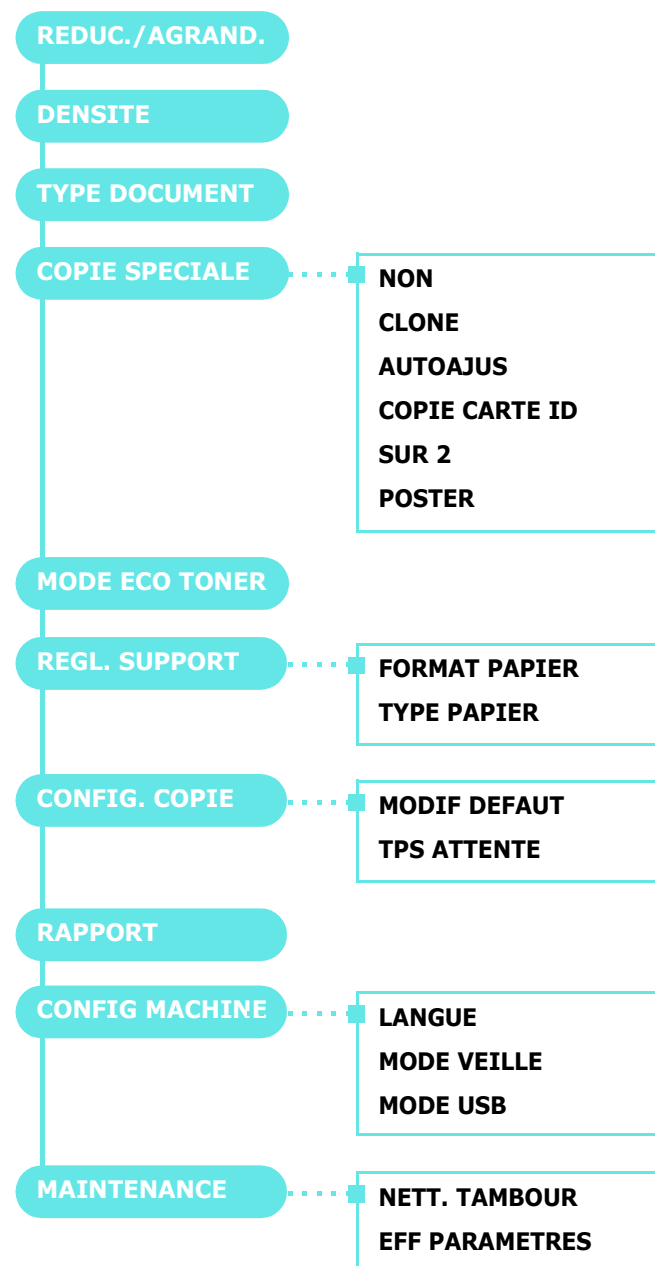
REDUC./AGRAND.

DENSITE

TYPE DOCUMENT

COPIE SPECIALE

NON
CLONE
AUTOAJUS
COPIE CARTE ID
SUR 2
POSTER

MODE ECO TONER

REGL. SUPPORT

FORMAT PAPIER
TYPE PAPIER

CONFIG. COPIE

MODIF DEFAUT
TPS ATTENTE

RAPPORT

CONFIG MACHINE

LANGUE
MODE VEILLE
MODE USB

MAINTENANCE

NETT. TAMBOUR
EFF PARAMETRES